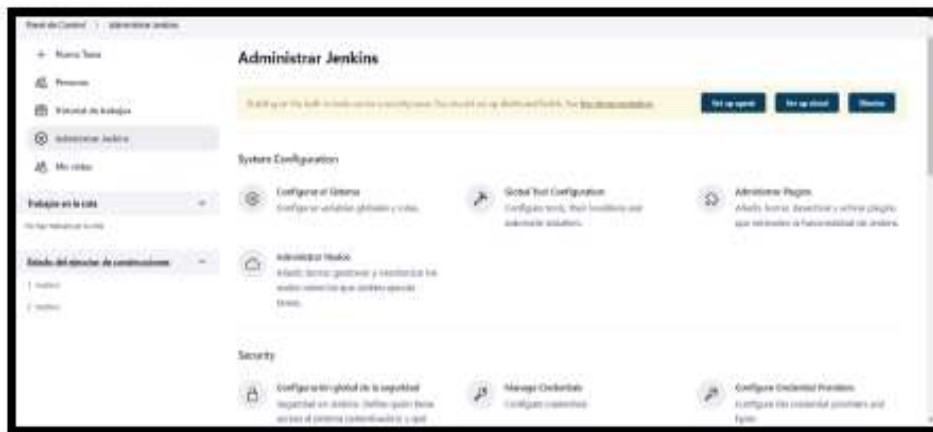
Panel de Control > Administrar Jenkins

+ Nueva Tarea
Personas
Historial de trabajos
Administrar Jenkins
Mis vistas

Trabajos en la cola
No hay trabajos en la cola

Estado del ejecutor de construcciones
1 Inactivo
2 Inactivo

Administrar Jenkins

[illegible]

Set up agent
Set up cloud
Dismiss

System Configuration

Configurar el Sistema
Configurar variables globales y rutas.

Global Tool Configuration
Configure tools, their locations and automatic installers.

Administrar Plugins
Añadir, borrar, desactivar y activar plugins que extienden la funcionalidad de Jenkins.

Administrar Nodos
Añadir, borrar, gestionar y monitorizar los nodos remotos que pueden ejecutar tareas.

Security

Configuración global de la seguridad
Seguridad en Jenkins. Definir quién tiene acceso al sistema (autenticación) y qué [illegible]

Manage Credentials
Configure credentials

Configure Credential Providers
Configure the credential providers and types